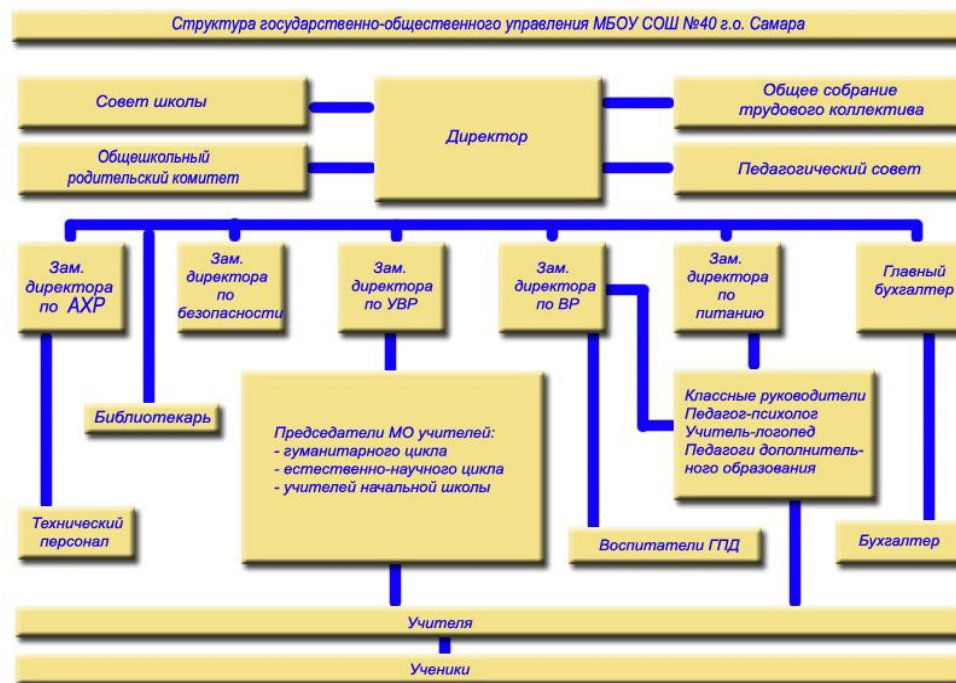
Структура государственно-общественного управления МБОУ СОШ №40 г.о. Самара

Совет школы

Директор

Общее собрание трудового коллектива

Общешкольный родительский комитет

Педагогический совет

Зам. директора по АХР

Зам. директора по безопасности

Зам. директора по УВР

Зам. директора по ВР

Зам. директора по питанию

Главный бухгалтер

Библиотекарь

Председатели МО учителей:
- гуманитарного цикла
- естественно-научного цикла
- учителей начальной школы

Классные руководители
Педагог-психолог
Учитель-логопед
Педагоги дополнительного образования

Технический персонал

Воспитатели ГПД

Бухгалтер

Учителя

Ученики